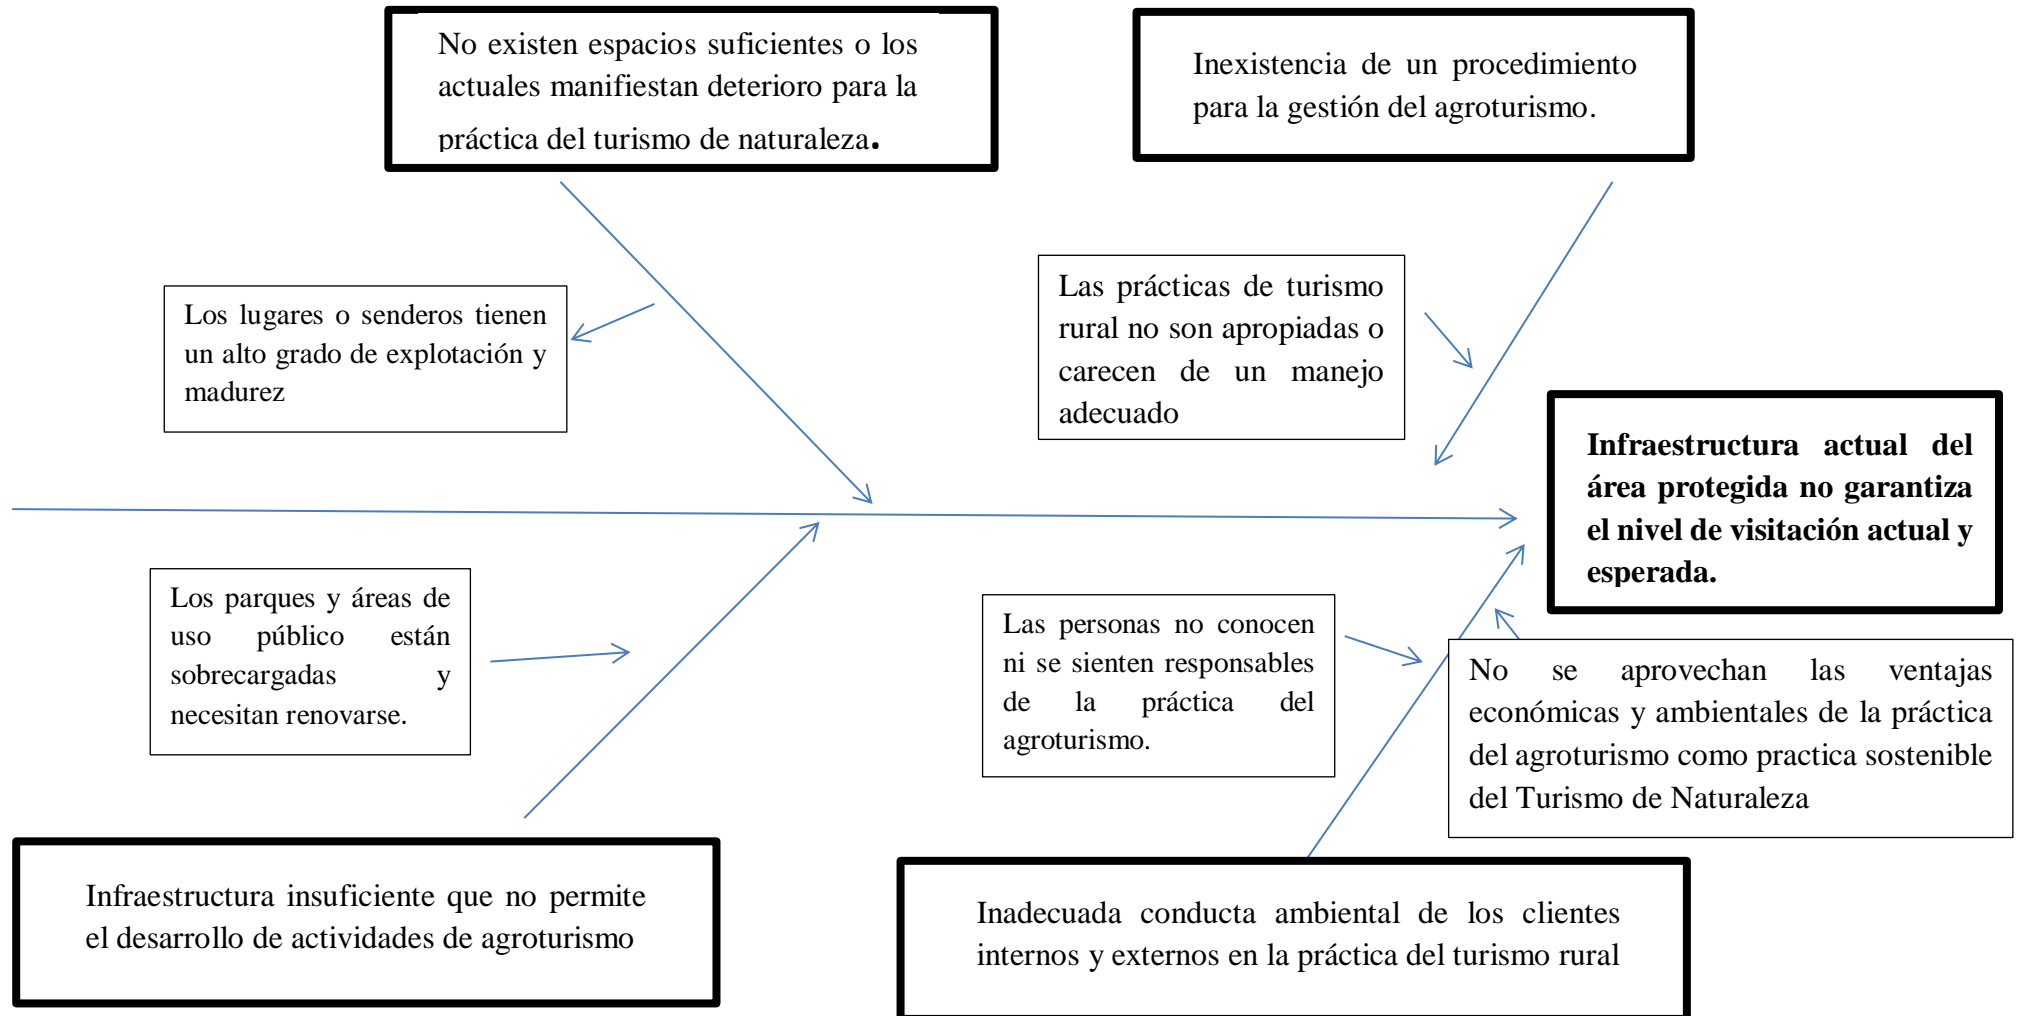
No existen espacios suficientes o los actuales manifiestan deterioro para la práctica del turismo de naturaleza.

Inexistencia de un procedimiento para la gestión del agroturismo.

Los lugares o senderos tienen un alto grado de explotación y madurez

Las prácticas de turismo rural no son apropiadas o carecen de un manejo adecuado

**Infraestructura actual del área protegida no garantiza el nivel de visitación actual y esperada.**

Los parques y áreas de uso público están sobrecargadas y necesitan renovarse.

Las personas no conocen ni se sienten responsables de la práctica del agroturismo.

No se aprovechan las ventajas económicas y ambientales de la práctica del agroturismo como practica sostenible del Turismo de Naturaleza

Infraestructura insuficiente que no permite el desarrollo de actividades de agroturismo

Inadecuada conducta ambiental de los clientes internos y externos en la práctica del turismo rural